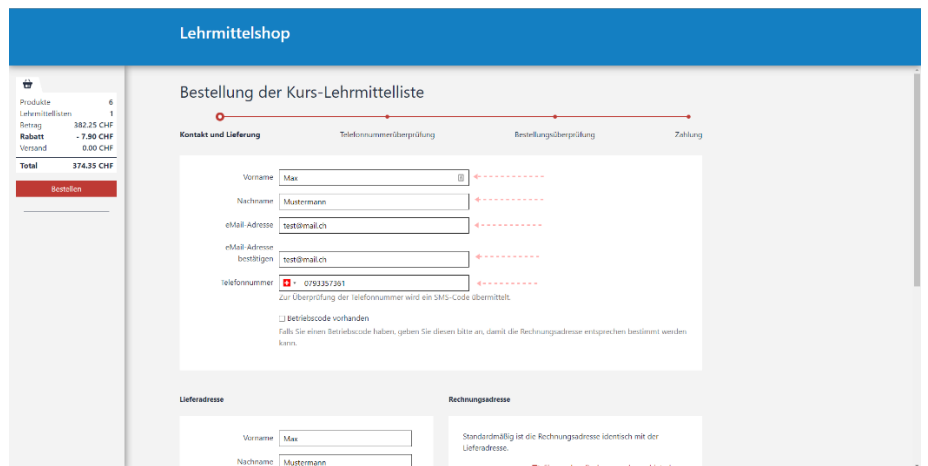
Lehrmittelshop

| | |
|---|---|
| Produkte | 6 |
| Lehrmittellisten | 1 |
| Betrag | 382.25 CHF |
| Rabatt | - 7.90 CHF |
| Versand | 0.00 CHF |
| Total | 374.35 CHF |

Bestellen

Bestellung der Kurs-Lehrmittelliste

Kontakt und Lieferung
Telefonnummerüberprüfung
Bestellungsüberprüfung
Zahlung

Vorname Max

Nachname Mustermann

eMail-Adresse test@mail.ch

eMail-Adresse bestätigen test@mail.ch

Telefonnummer 0793357361

Zur Überprüfung der Telefonnummer wird ein SMS-Code übermittelt.

Betriebscode vorhanden

Falls Sie einen Betriebscode haben, geben Sie diesen bitte an, damit die Rechnungsadresse entsprechend bestimmt werden kann.

Lieferadresse

Vorname Max

Nachname Mustermann

Rechnungsadresse

Standardmäßig ist die Rechnungsadresse identisch mit der Lieferadresse.